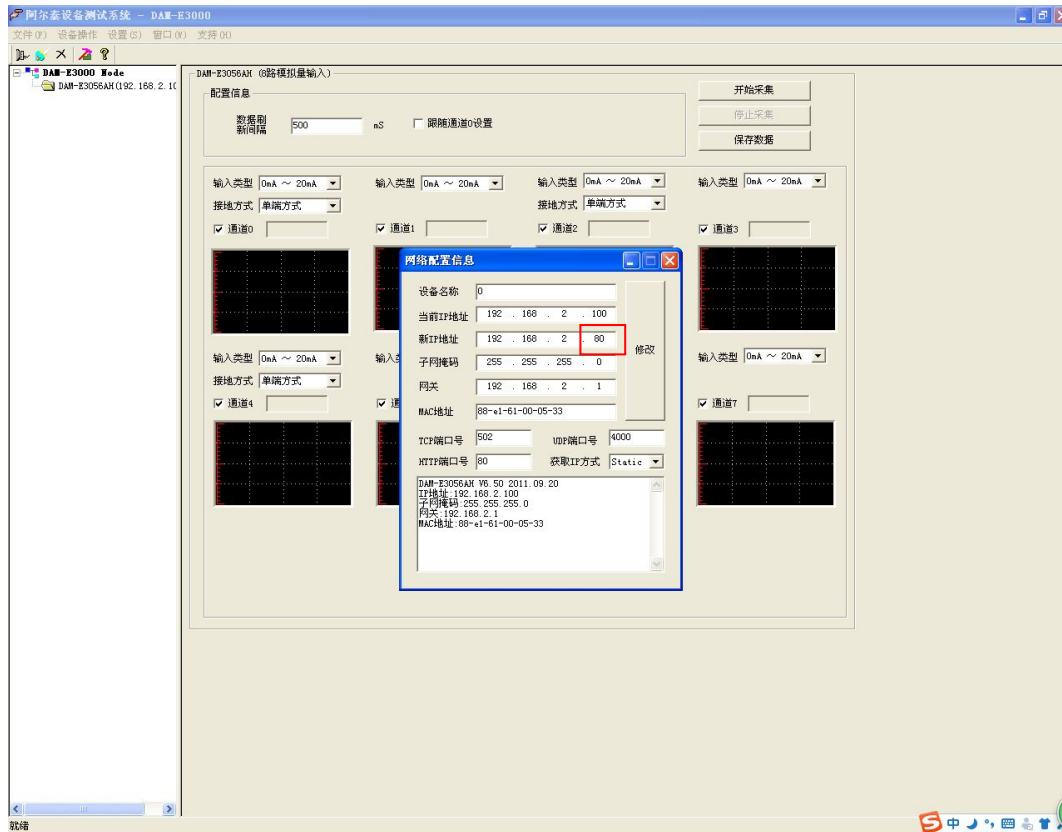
阿尔泰设备测试系统 － DAM-E3000
文件(F) 设备操作 设置(S) 窗口(W) 支持(H)

DAM-E3000 Node
DAM-E3056AH(192.168.2.10

DAM-E3056AH (8路模拟量输入)
配置信息
数据刷新间隔 500 mS
跟随通道0设置
开始采集
停止采集
保存数据

输入类型 0mA ~ 20mA
接地方式 单端方式
通道0
输入类型 0mA ~ 20mA
通道1
输入类型 0mA ~ 20mA
接地方式 单端方式
通道2
输入类型 0mA ~ 20mA
通道3
输入类型 0mA ~ 20mA
接地方式 单端方式
通道4
输入类
通
输入类型 0mA ~ 20mA
通道7

网络配置信息
设备名称 0
当前IP地址 192 . 168 . 2 . 100
新IP地址 192 . 168 . 2 . 80
子网掩码 255 . 255 . 255 . 0
网关 192 . 168 . 2 . 1
MAC地址 88-e1-61-00-05-33
修改
TCP端口号 502
UDP端口号 4000
HTTP端口号 80
获取IP方式 Static

DAM-E3056AH V6.50 2011.09.20
IP地址:192.168.2.100
子网掩码:255.255.255.0
网关:192.168.2.1
MAC地址:88-e1-61-00-05-33

就绪
中